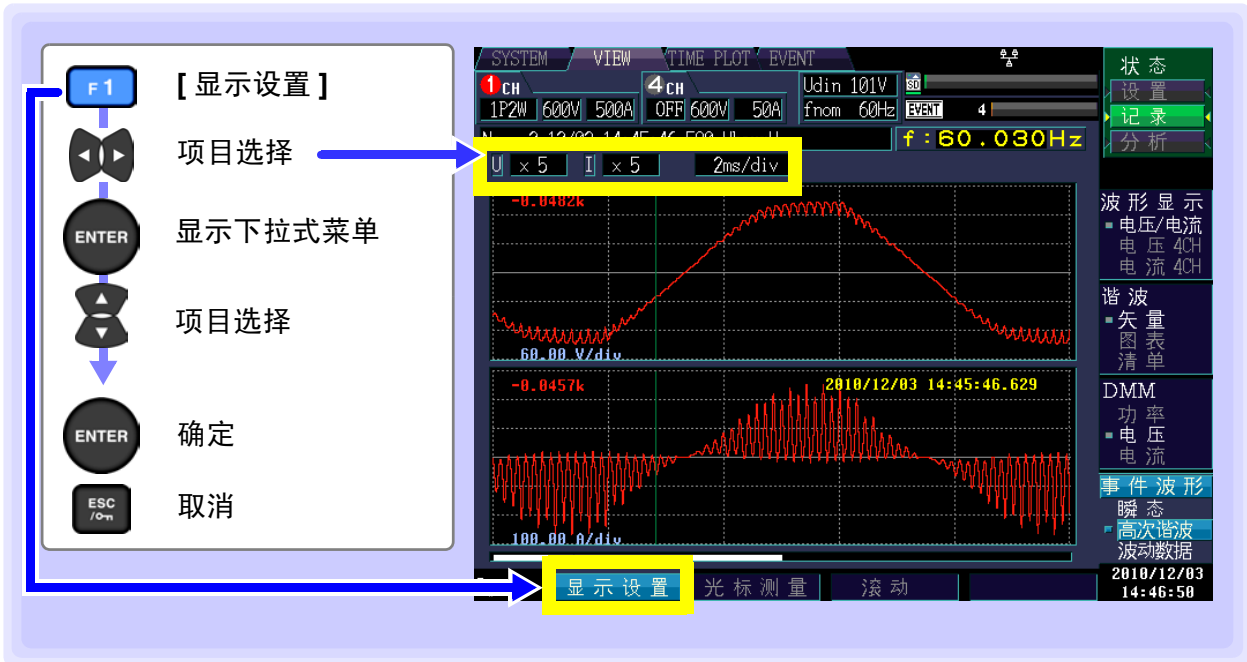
F1
[ 显示设置 ]
项目选择
ENTER
显示下拉式菜单
项目选择
ENTER
确定
ESC
取消

SYSTEM VIEW TIME PLOT EVENT
1 CH 1P2W 600V 500A
4 CH OFF 600V 50A
Udin 101V
fnom 60Hz
SD
EVENT 4
状 态
设 置
记 录
分 析
f : 60.030Hz
N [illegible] 2 12/03 14:45:46.580 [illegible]
U x 5 I x 5 2ms/div
-0.0482k
60.00 V/div
-0.0457k
2010/12/03 14:45:46.629
100.00 A/div
波 形 显 示
电压/电流
电 压 4CH
电 流 4CH
谐 波
矢 量
图 表
清 单
DMM
功 率
电 压
电 流
事 件 波 形
瞬 态
高次谐波
波动数据
显 示 设 置
光 标 测 量
滚 动
2010/12/03 14:46:50